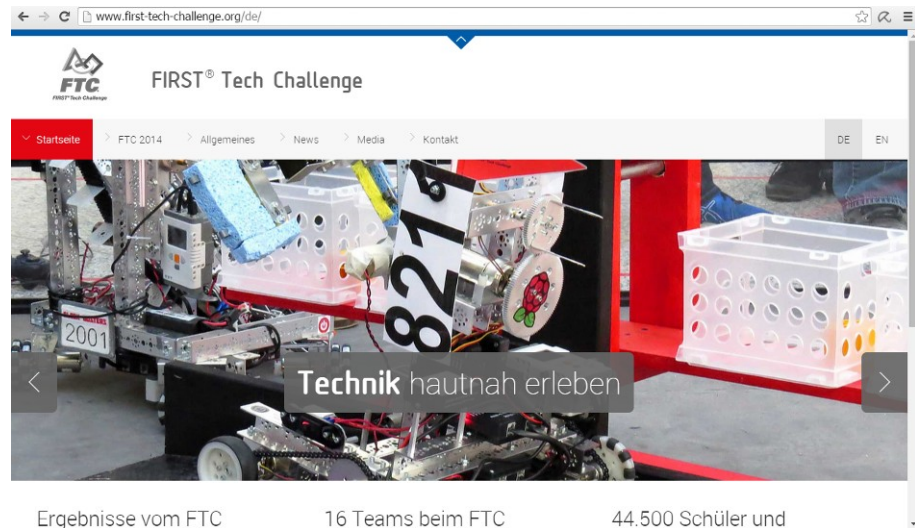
www.first-tech-challenge.org/de/

FTC
FIRST® Tech Challenge

FIRST® Tech Challenge

Startseite
FTC 2014
Allgemeines
News
Media
Kontakt
DE
EN

2001
821

Technik hautnah erleben

Ergebnisse vom FTC
16 Teams beim FTC
44.500 Schüler und